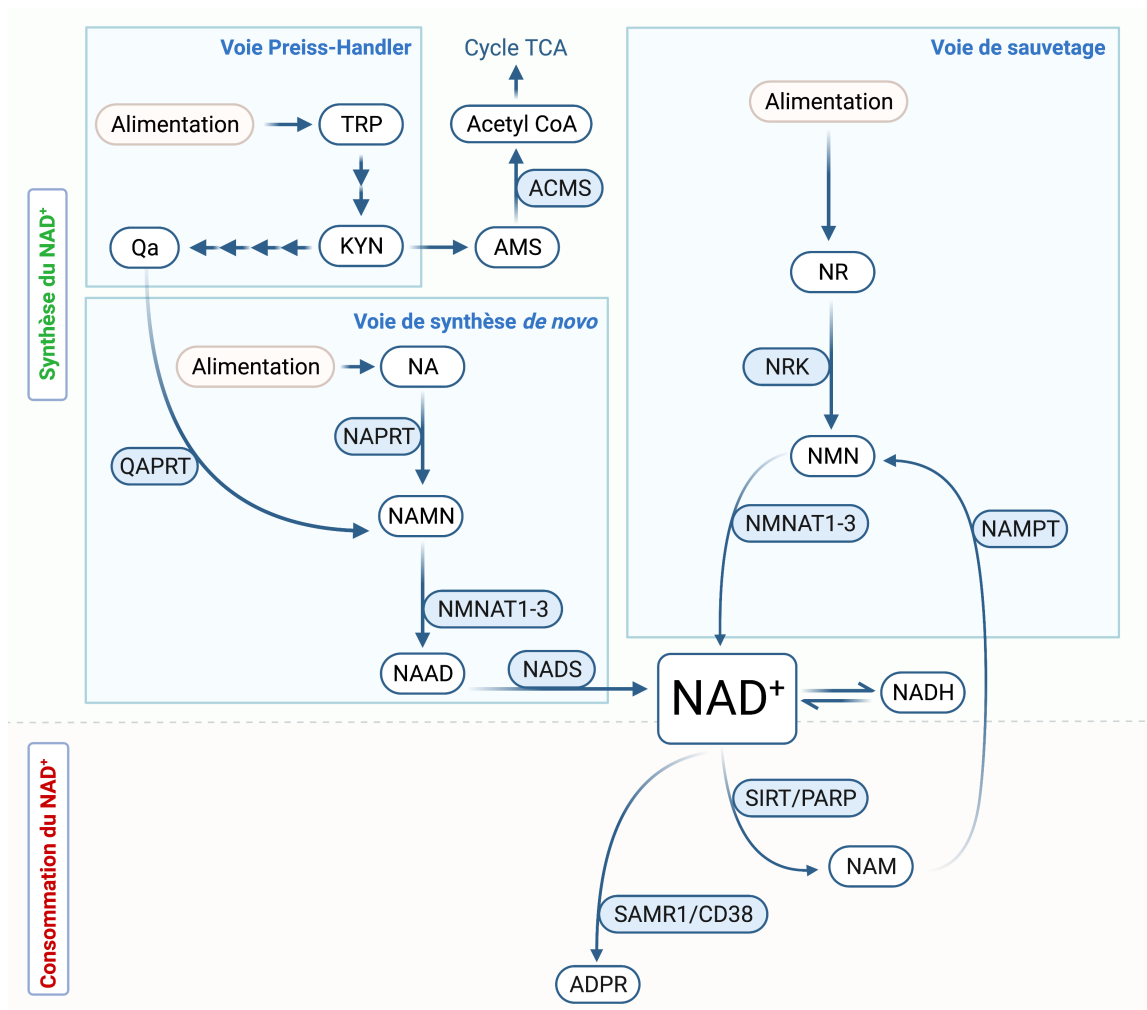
Synthèse du NAD⁺

Voie Preiss-Handler

Alimentation

TRP

KYN

Qa

AMS

ACMS

Acetyl CoA

Cycle TCA

Voie de synthèse *de novo*

Alimentation

NA

NAPRT

QAPRT

NAMN

NMNAT1-3

NAAD

NADS

Voie de sauvetage

Alimentation

NR

NRK

NMN

NMNAT1-3

NAMPT

$NAD^+$

NADH

Consommation du NAD⁺

SIRT/PARP

NAM

SAMR1/CD38

ADPR